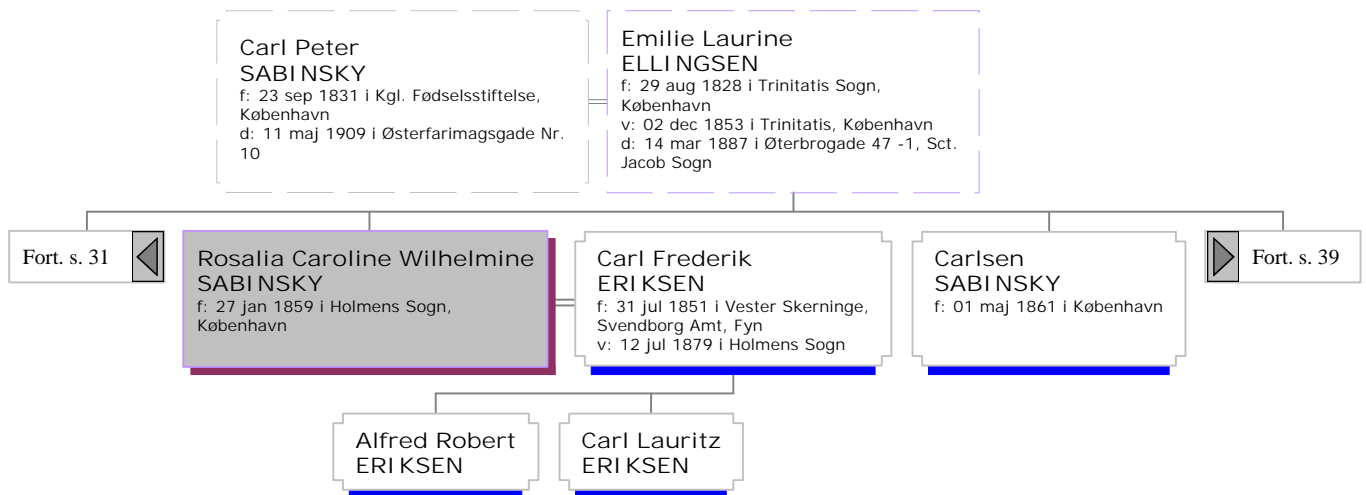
Carl Peter
SABINSKY
f: 23 sep 1831 i Kgl. Fødselsstiftelse, København
d: 11 maj 1909 i Østerfarimagsgade Nr. 10

Emilie Laurine
ELLINGSEN
f: 29 aug 1828 i Trinitatis Sogn, København
v: 02 dec 1853 i Trinitatis, København
d: 14 mar 1887 i Øterbrogade 47 -1, Sct. Jacob Sogn

Fort. s. 31

Rosalia Caroline Wilhelmine
SABINSKY
f: 27 jan 1859 i Holmens Sogn, København

Carl Frederik
ERIKSEN
f: 31 jul 1851 i Vester Skerninge, Svendborg Amt, Fyn
v: 12 jul 1879 i Holmens Sogn

Carlsen
SABINSKY
f: 01 maj 1861 i København

Fort. s. 39

Alfred Robert
ERIKSEN

Carl Lauritz
ERIKSEN